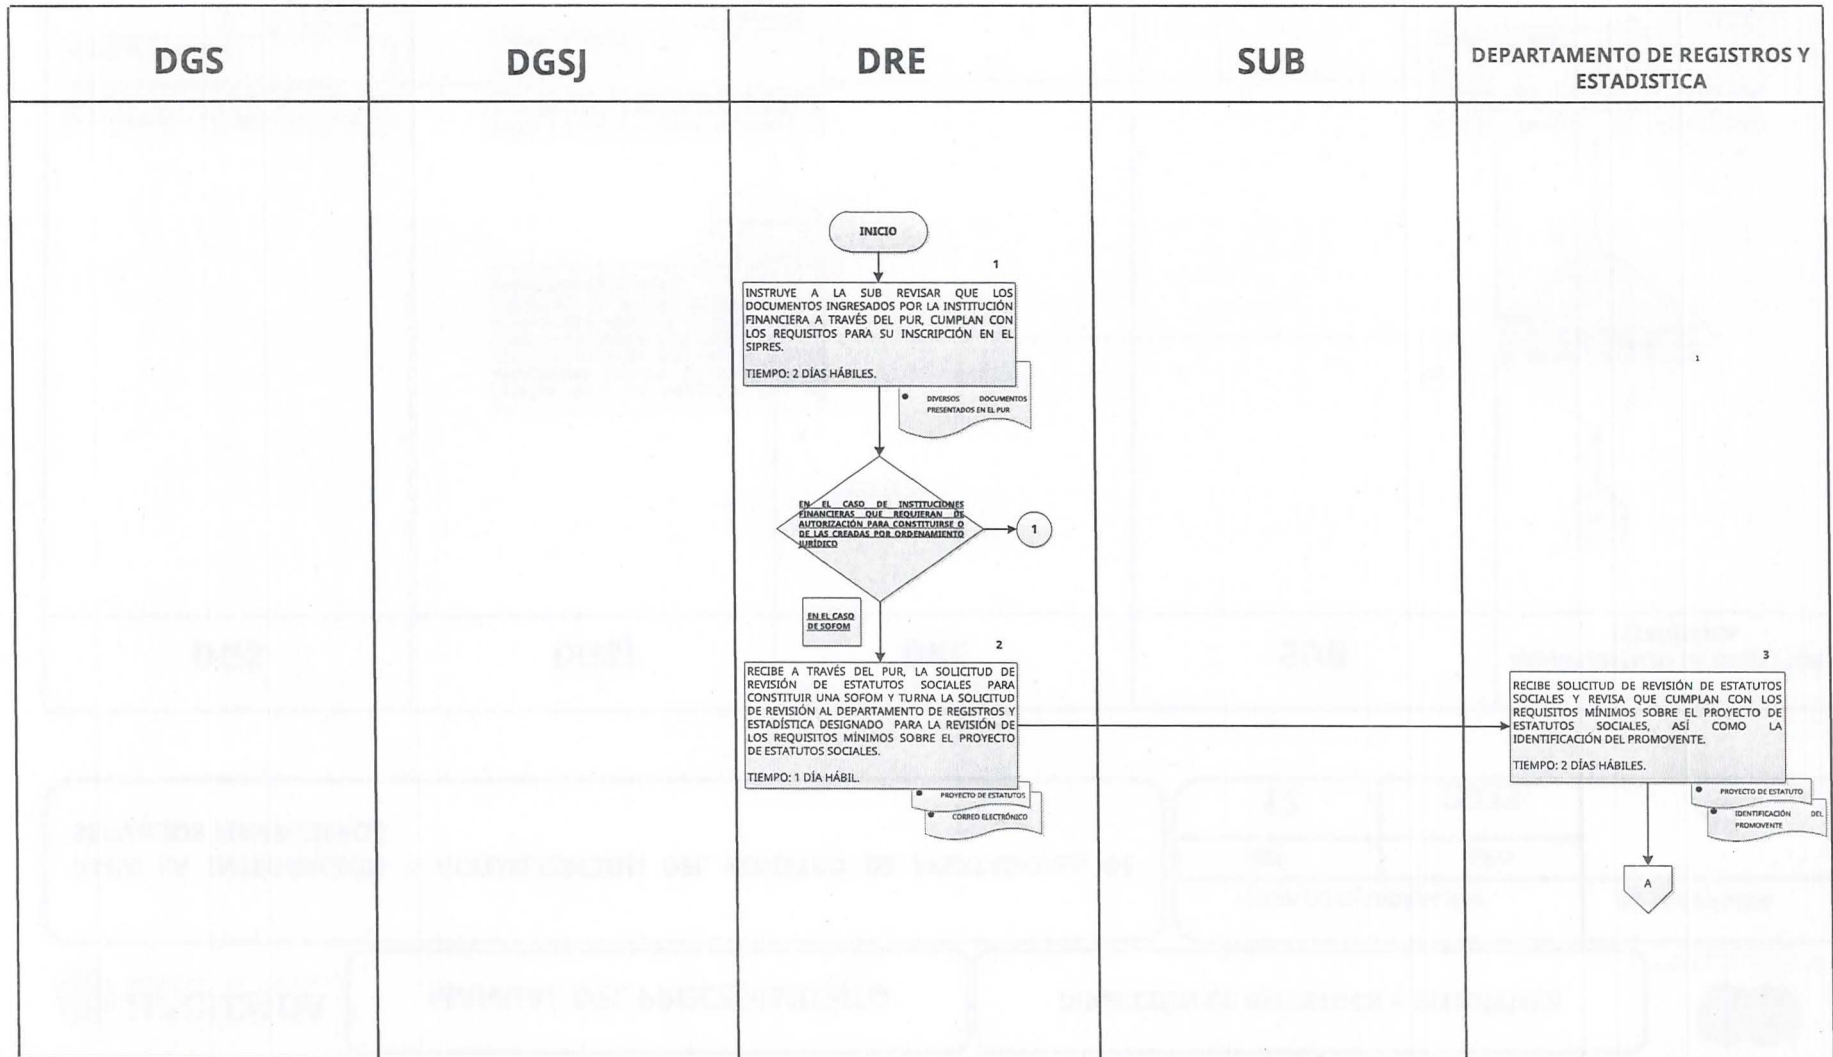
| DGS | DGSJ | DRE | SUB | DEPARTAMENTO DE REGISTROS Y ESTADISTICA |
|---|---|---|---|---|

INICIO

1

INSTRUYE A LA SUB REVISAR QUE LOS DOCUMENTOS INGRESADOS POR LA INSTITUCIÓN FINANCIERA A TRAVÉS DEL PUR, CUMPLAN CON LOS REQUISITOS PARA SU INSCRIPCIÓN EN EL SIPRES.

TIEMPO: 2 DÍAS HÁBILES.

DIVERSOS DOCUMENTOS PRESENTADOS EN EL PUR

EN EL CASO DE INSTITUCIONES FINANCIERAS QUE REQUIERAN DE AUTORIZACIÓN PARA CONSTITUIRSE O DE LAS CREADAS POR ORDENAMIENTO JURÍDICO

1

EN EL CASO DE SOFOM

2

RECIBE A TRAVÉS DEL PUR, LA SOLICITUD DE REVISIÓN DE ESTATUTOS SOCIALES PARA CONSTITUIR UNA SOFOM Y TURNA LA SOLICITUD DE REVISIÓN AL DEPARTAMENTO DE REGISTROS Y ESTADÍSTICA DESIGNADO PARA LA REVISIÓN DE LOS REQUISITOS MÍNIMOS SOBRE EL PROYECTO DE ESTATUTOS SOCIALES.

TIEMPO: 1 DÍA HÁBIL.

PROYECTO DE ESTATUTOS

CORREO ELECTRÓNICO

1

3

RECIBE SOLICITUD DE REVISIÓN DE ESTATUTOS SOCIALES Y REVISA QUE CUMPLAN CON LOS REQUISITOS MÍNIMOS SOBRE EL PROYECTO DE ESTATUTOS SOCIALES, ASÍ COMO LA IDENTIFICACIÓN DEL PROMOVENTE.

TIEMPO: 2 DÍAS HÁBILES.

PROYECTO DE ESTATUTO

IDENTIFICACIÓN DEL PROMOVENTE

A